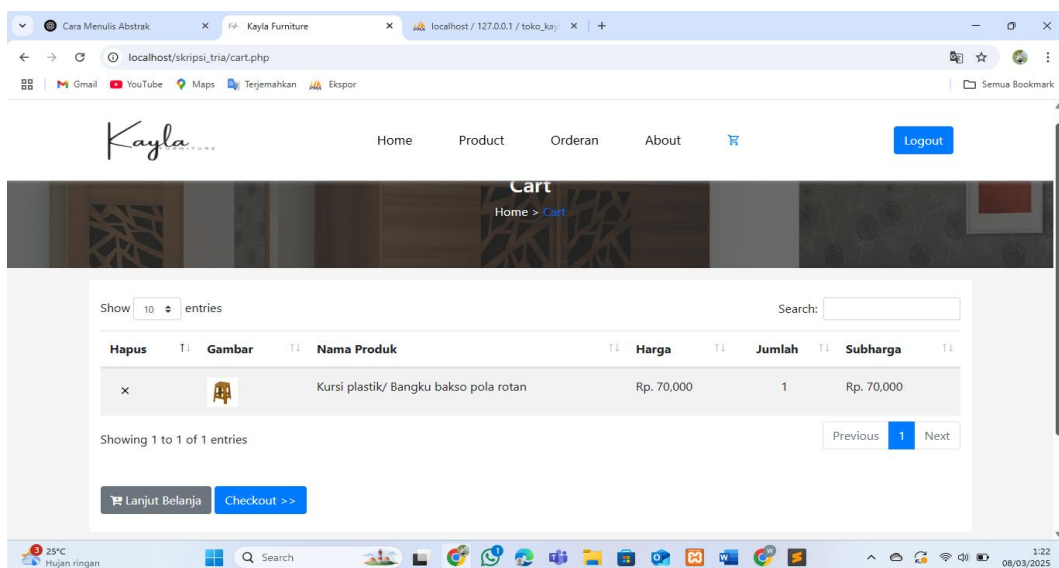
Cara Menulis Abstrak × Kayla Furniture × localhost / 127.0.0.1 / toko_kay × +

localhost/skripsi_tria/cart.php

Gmail YouTube Maps Terjemahkan Ekspor

Semua Bookmark

Kayla FURNITURE

Home Product Orderan About

Logout

Cart

Home > Cart

Show 10 entries

Search:

| Hapus | Gambar | Nama Produk | Harga | Jumlah | Subharga |
|---|---|---|---|---|---|
| × | | Kursi plastik/ Bangku bakso pola rotan | Rp. 70,000 | 1 | Rp. 70,000 |

Showing 1 to 1 of 1 entries

Previous 1 Next

Lanjut Belanja Checkout >>

25°C Hujan ringan

Search

1:22 08/03/2025